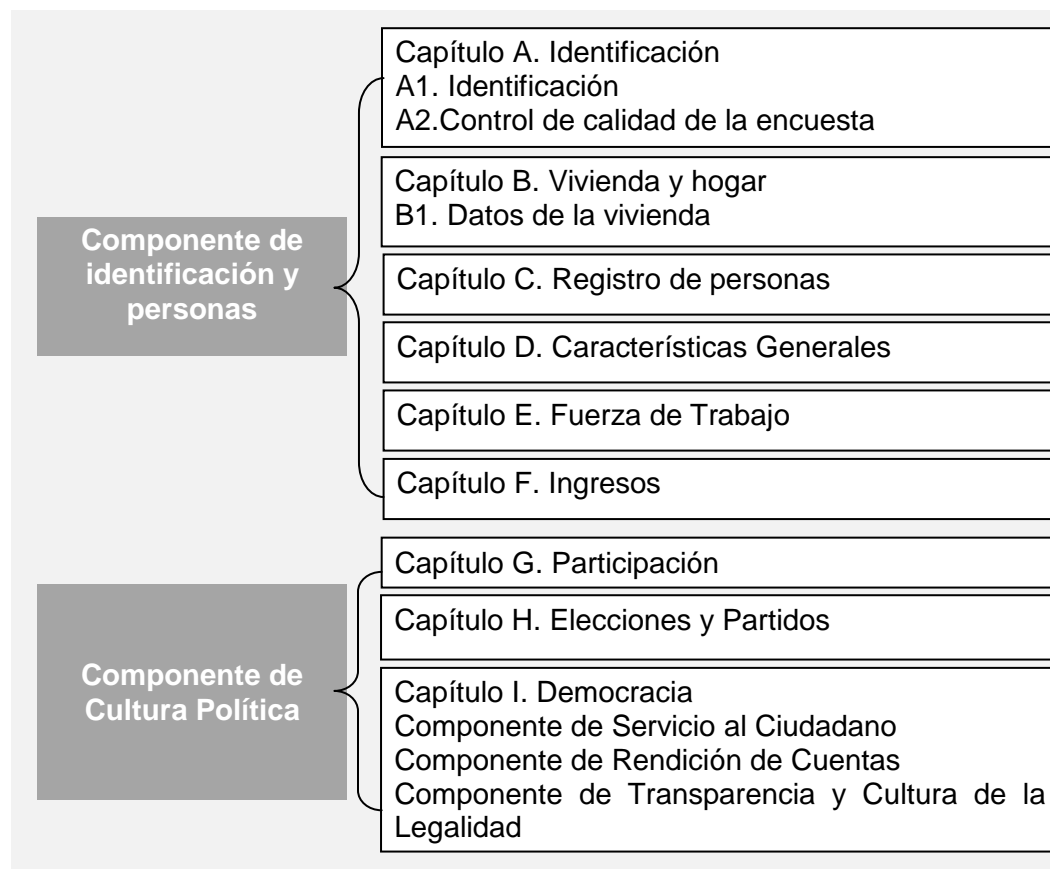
Componente de identificación y personas

Capítulo A. Identificación
A1. Identificación
A2.Control de calidad de la encuesta

Capítulo B. Vivienda y hogar
B1. Datos de la vivienda

Capítulo C. Registro de personas

Capítulo D. Características Generales

Capítulo E. Fuerza de Trabajo

Capítulo F. Ingresos

Componente de Cultura Política

Capítulo G. Participación

Capítulo H. Elecciones y Partidos

Capítulo I. Democracia
Componente de Servicio al Ciudadano
Componente de Rendición de Cuentas
Componente de Transparencia y Cultura de la Legalidad